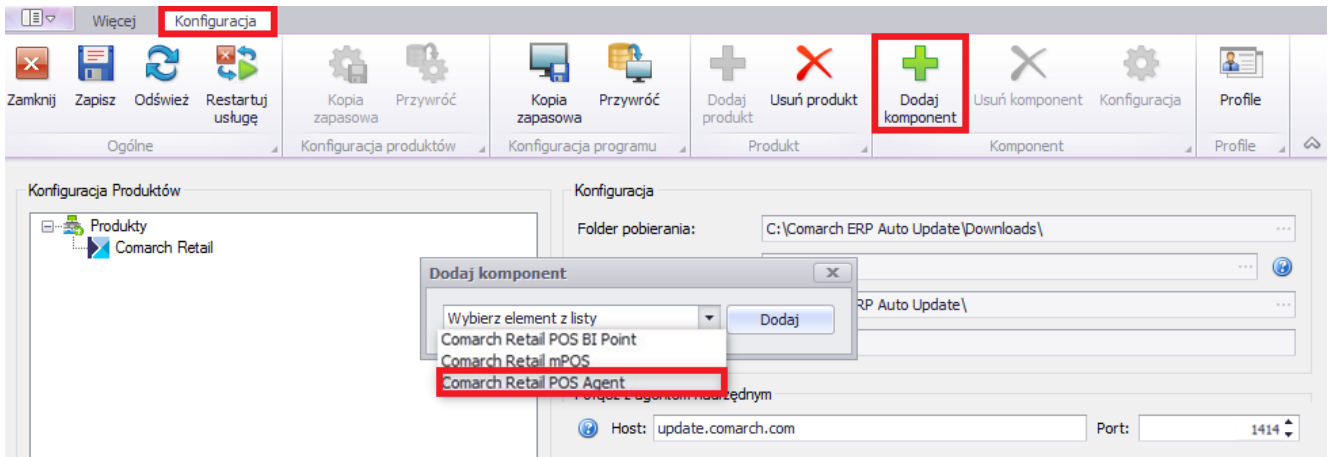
Więcej Konfiguracja

Zamknij Zapisz Odśwież Restartuj usługę
Ogólne

Kopia zapasowa Przywróć
Konfiguracja produktów

Kopia zapasowa Przywróć
Konfiguracja programu

Dodaj produkt Usuń produkt
Produkt

Dodaj komponent Usuń komponent Konfiguracja
Komponent

Profile
Profile

Konfiguracja Produktów

Produkty
Comarch Retail

Konfiguracja

Folder pobierania: C:\Comarch ERP Auto Update\Downloads\

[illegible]RP Auto Update\

Połącz z agentem nadrzędnym

Host: update.comarch.com Port: 1414

Dodaj komponent

Wybierz element z listy Dodaj

Comarch Retail POS BI Point
Comarch Retail mPOS
Comarch Retail POS Agent